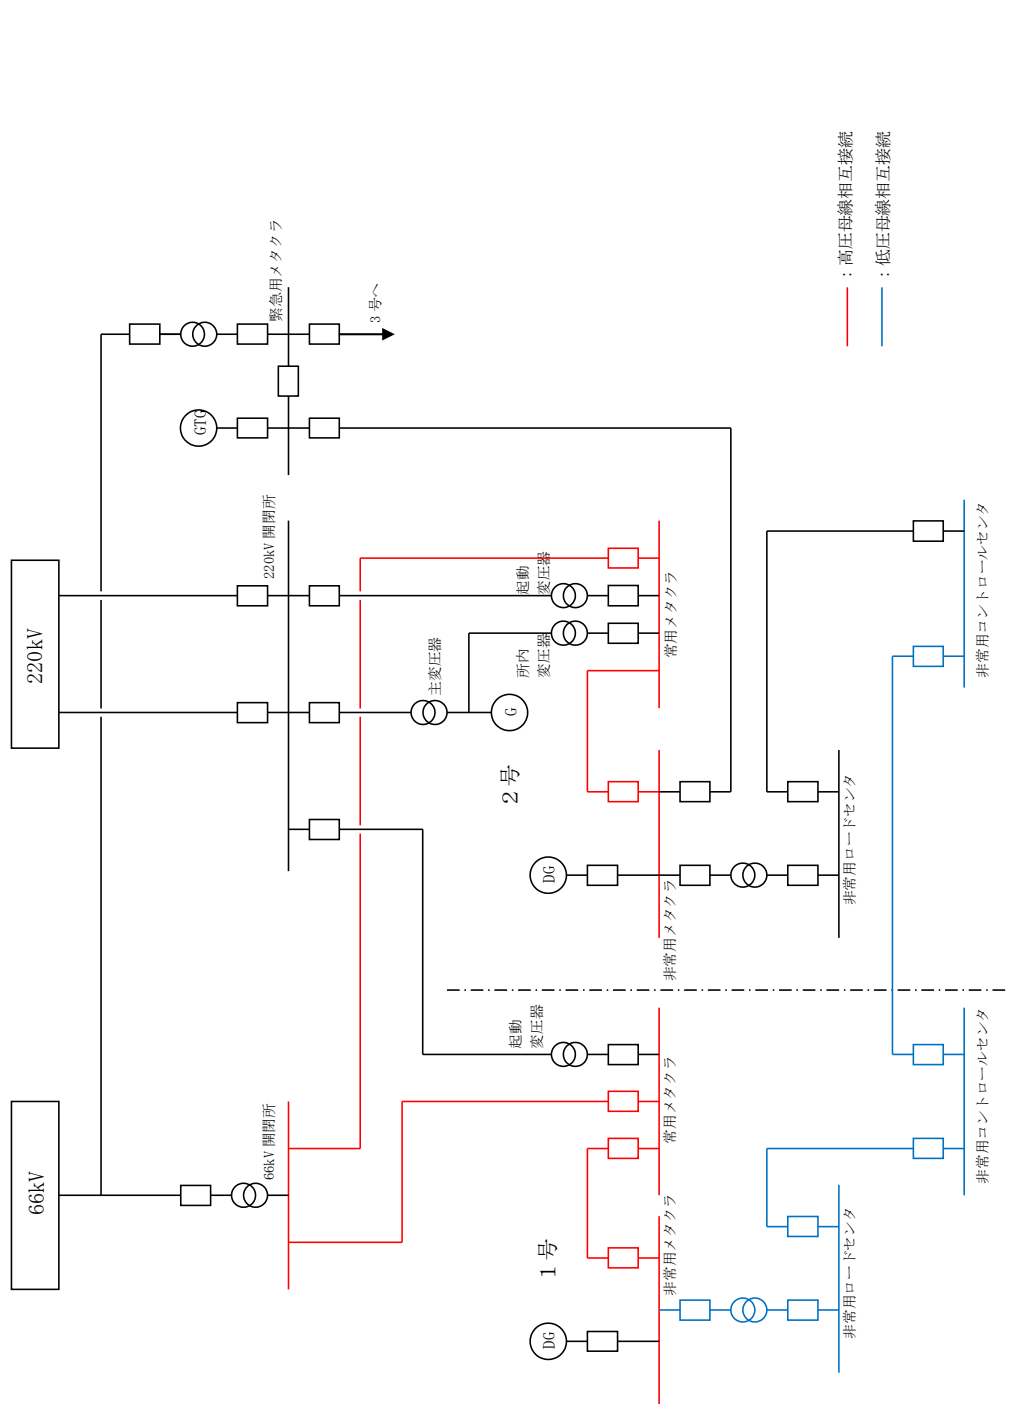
：高圧母線相互接続
：低圧母線相互接続

緊急用メタクラ
3号へ
GTG
220kV
220kV 開閉所
起動変圧器
所内変圧器
主変圧器
G
常用メタクラ
2号
DG
非常用メタクラ
非常用ロードセンタ
非常用コントロールセンタ
66kV
66kV 開閉所
起動変圧器
常用メタクラ
1号
非常用メタクラ
DG
非常用ロードセンタ
非常用コントロールセンタ